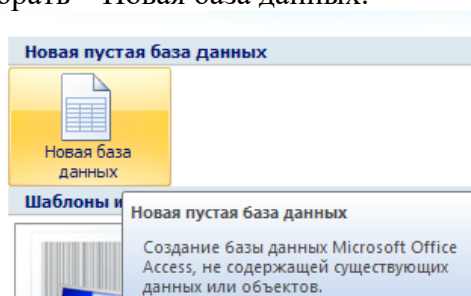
брать «Новая база данных».

Новая пустая база данных

Новая база данных

Шаблоны и

Новая пустая база данных

Создание базы данных Microsoft Office Access, не содержащей существующих данных или объектов.